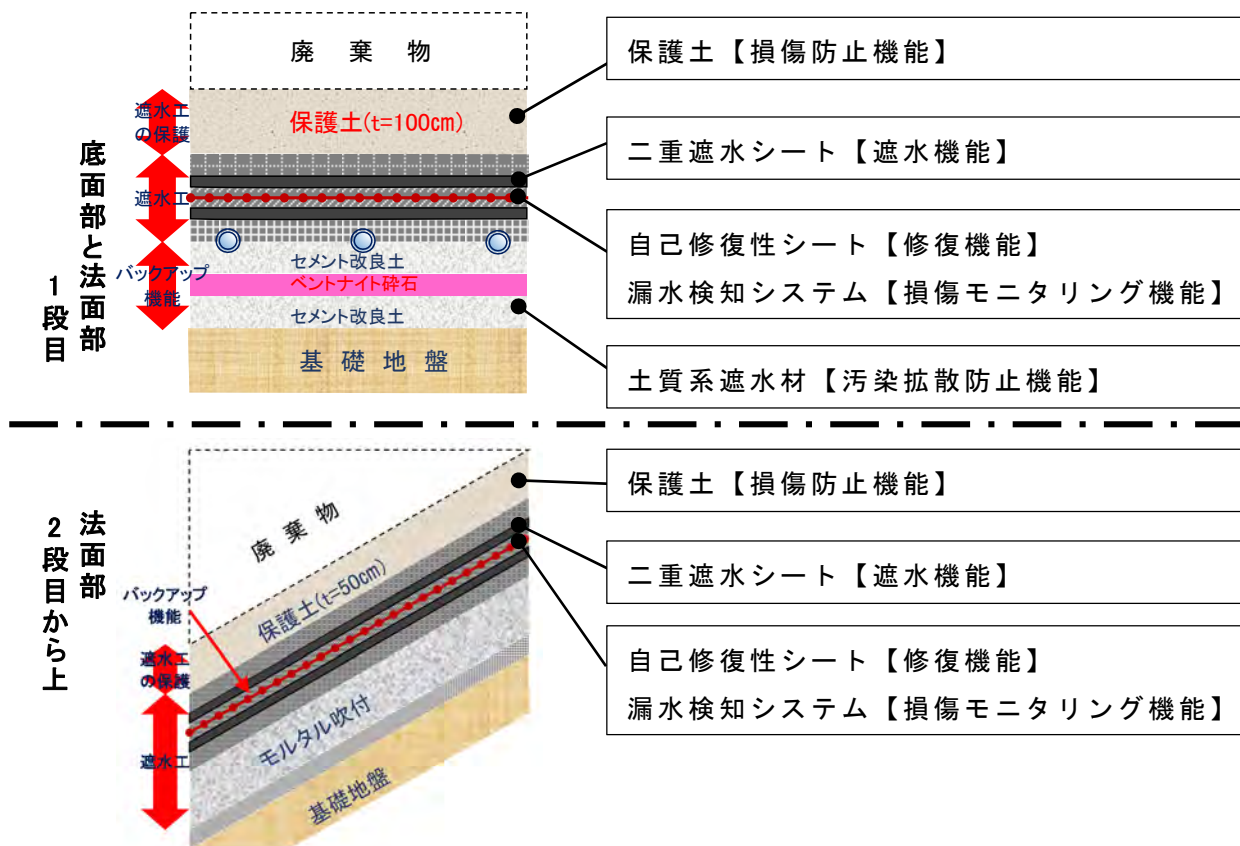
底面部と法面部 1段目

廃 棄 物

遮水工の保護

保護土(t=100cm)

遮水工

バックアップ機能

セメント改良土

ベントナイト砕石

セメント改良土

基 礎 地 盤

保護土【損傷防止機能】

二重遮水シート【遮水機能】

自己修復性シート【修復機能】

漏水検知システム【損傷モニタリング機能】

土質系遮水材【汚染拡散防止機能】

法面部 2段目から上

廃 棄 物

バックアップ機能

保護土(t=50cm)

遮水工の保護

遮水工

モルタル吹付

基礎地盤

保護土【損傷防止機能】

二重遮水シート【遮水機能】

自己修復性シート【修復機能】

漏水検知システム【損傷モニタリング機能】